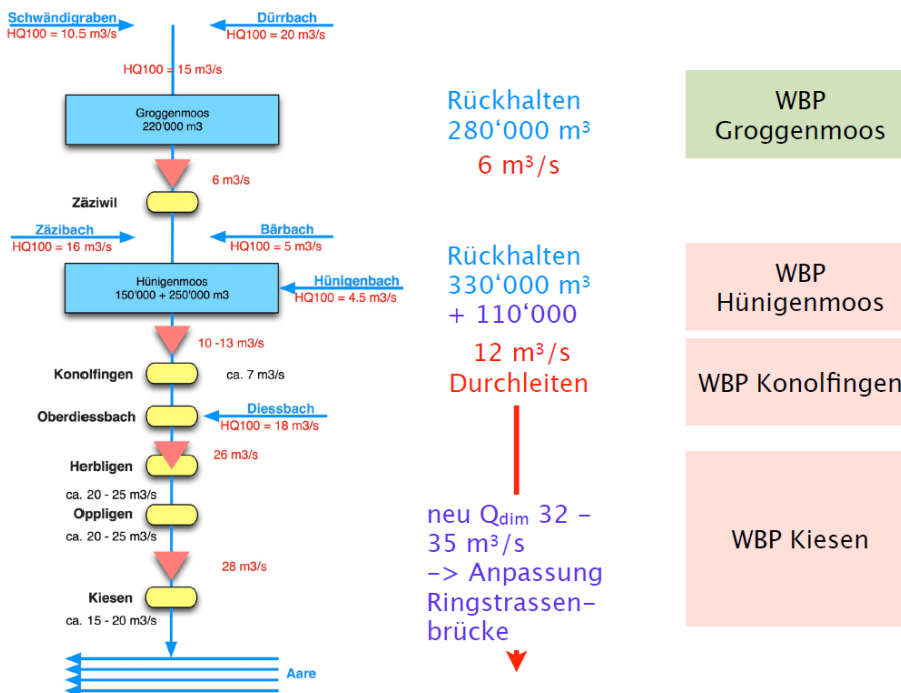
Schwändigraben
HQ100 = 10.5 m3/s

Dürrbach
HQ100 = 20 m3/s

HQ100 = 15 m3/s

Groggenmoos
220'000 m3

Rückhalten
280‘000 m³
6 m³/s

WBP
Groggenmoos

6 m3/s

Zäziwil

Zäzibach
HQ100 = 16 m3/s

Bärbach
HQ100 = 5 m3/s

Hünigenmoos
150'000 + 250'000 m3

Hünigenbach
HQ100 = 4.5 m3/s

Rückhalten
330‘000 m³
+ 110‘000

WBP
Hünigenmoos

10 -13 m3/s

12 m³/s
Durchleiten

Konolfingen

ca. 7 m3/s

WBP Konolfingen

Oberdiessbach

Diessbach
HQ100 = 18 m3/s

Herbligen

26 m3/s

ca. 20 - 25 m3/s

Oppligen

ca. 20 - 25 m3/s

neu $Q_{dim}$ 32 - 35 m³/s
-> Anpassung Ringstrassenbrücke

WBP Kiesen

28 m3/s

Kiesen
ca. 15 - 20 m3/s

Aare